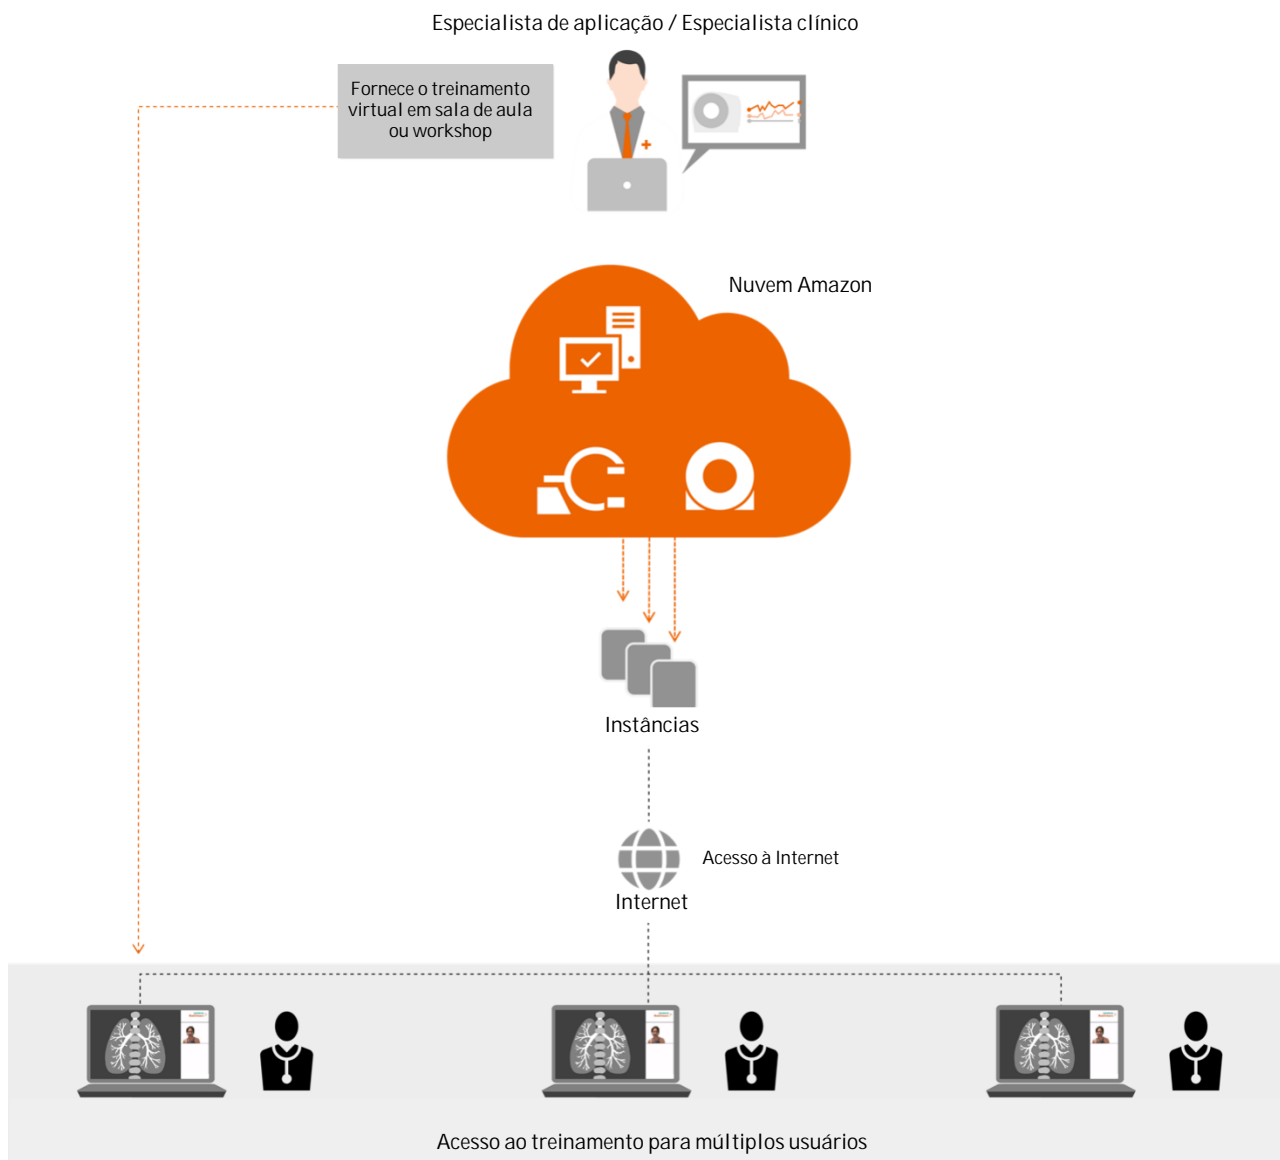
Especialista de aplicação / Especialista clínico

Fornece o treinamento virtual em sala de aula ou workshop

Nuvem Amazon

Instâncias

Acesso à Internet

Internet

Acesso ao treinamento para múltiplos usuários